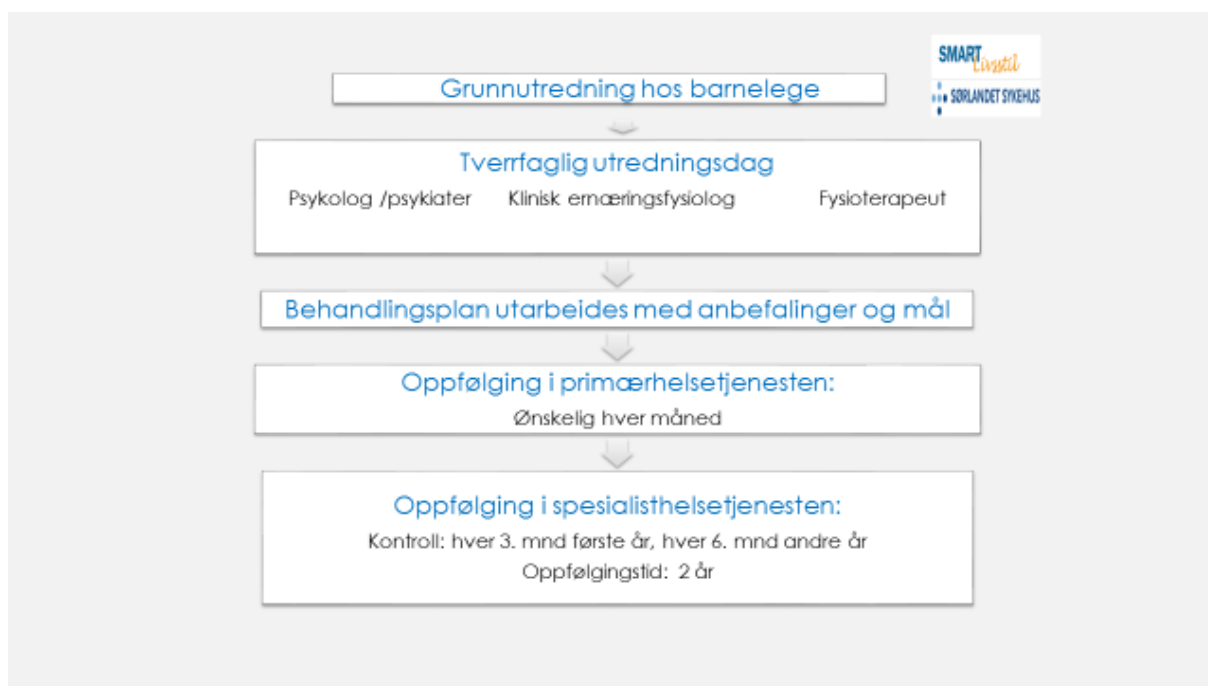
SMART Livsstil
SØRLANDET SYKEHUS

Grunnutredning hos barnelege

Tverrfaglig utredningsdag

Psykolog /psykiater Klinisk ernæringsfysiolog Fysioterapeut

Behandlingsplan utarbeides med anbefalinger og mål

Oppfølging i primærhelsetjenesten:

Ønskelig hver måned

Oppfølging i spesialisthelsetjenesten:

Kontroll: hver 3. mnd første år, hver 6. mnd andre år

Oppfølgingstid: 2 år